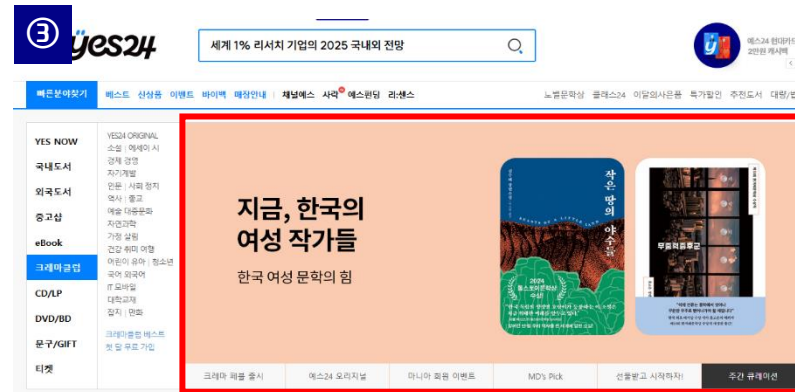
③ yes24

세계 1% 리서치 기업의 2025 국내외 전망

예스24 현대카드 2만원 캐시백

빠른분야찾기 베스트 신상품 이벤트 바이백 매장안내 | 채널예스 사락 예스펀딩 리:센스 노벨문학상 클래스24 이달의사은품 특가할인 추천도서 대량/

YES NOW
국내도서
외국도서
중고샵
eBook
크레마클럽
CD/LP
DVD/BD
문구/GIFT
티켓

YES24 ORIGINAL
소설 | 에세이 시
경제 경영
자기계발
인문 | 사회 정치
역사 | 종교
예술 대중문화
자연과학
가정 살림
건강 취미 여행
어린이 유아 | 청소년
국어 외국어
IT 모바일
대학교재
잡지 | 만화
크레마클럽 베스트
첫 달 무료 가입

지금, 한국의 여성 작가들
한국 여성 문학의 힘

작은 땅의 야수들
2024 톨스토이문학상 수상

무르익음로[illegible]

크레마 페를 출시 예스24 오리지널 마니아 회원 이벤트 MD's Pick 선물받고 시작하자! 주간 큐레이션